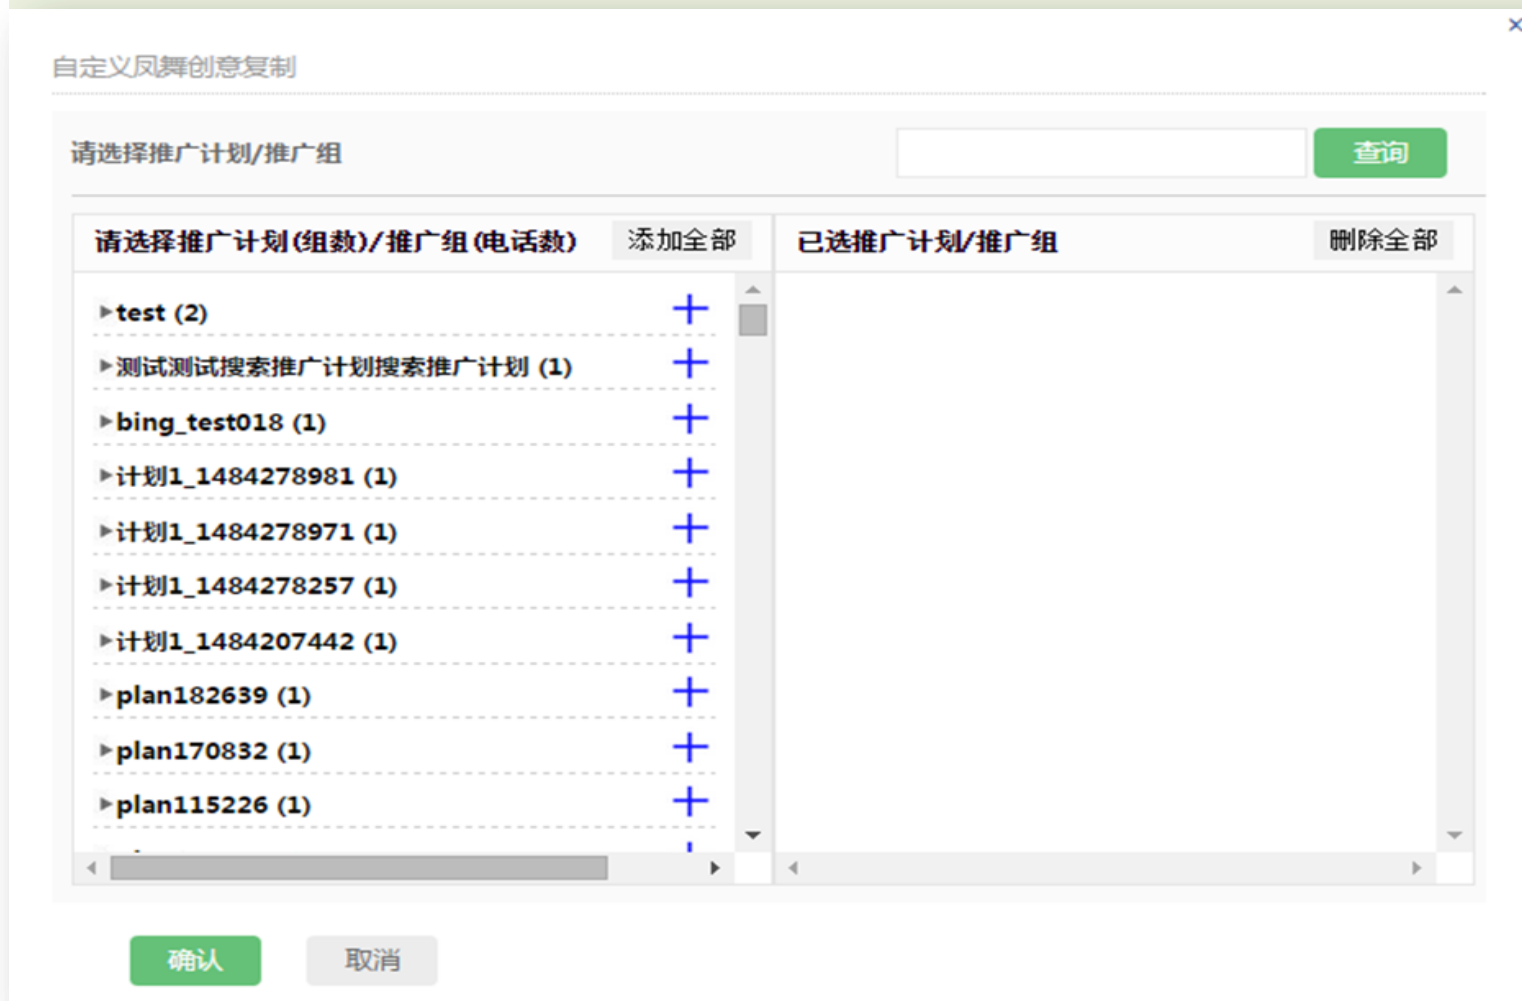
×

自定义凤舞创意复制

请选择推广计划/推广组

查询

请选择推广计划(组数)/推广组(电话数)

添加全部

已选推广计划/推广组

删除全部

test (2)

测试测试搜索推广计划搜索推广计划 (1)

bing_test018 (1)

计划1_1484278981 (1)

计划1_1484278971 (1)

计划1_1484278257 (1)

计划1_1484207442 (1)

plan182639 (1)

plan170832 (1)

plan115226 (1)

确认

取消